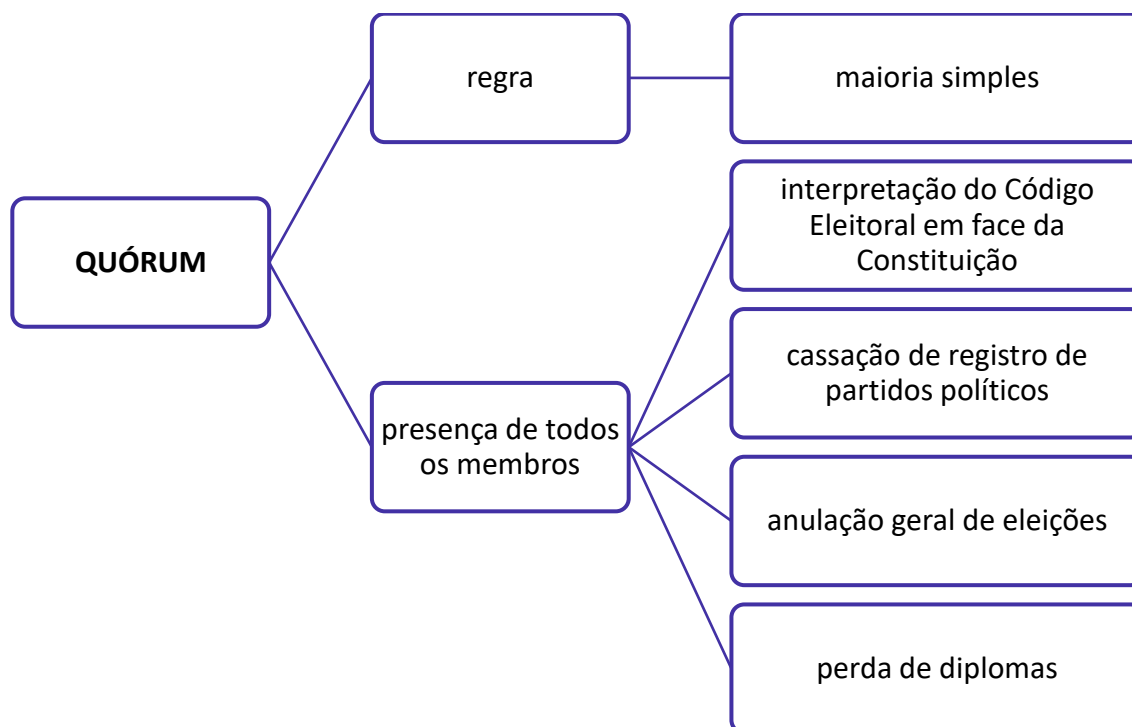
QUÓRUM

regra

maioria simples

presença de todos os membros

interpretação do Código Eleitoral em face da Constituição

cassação de registro de partidos políticos

anulação geral de eleições

perda de diplomas